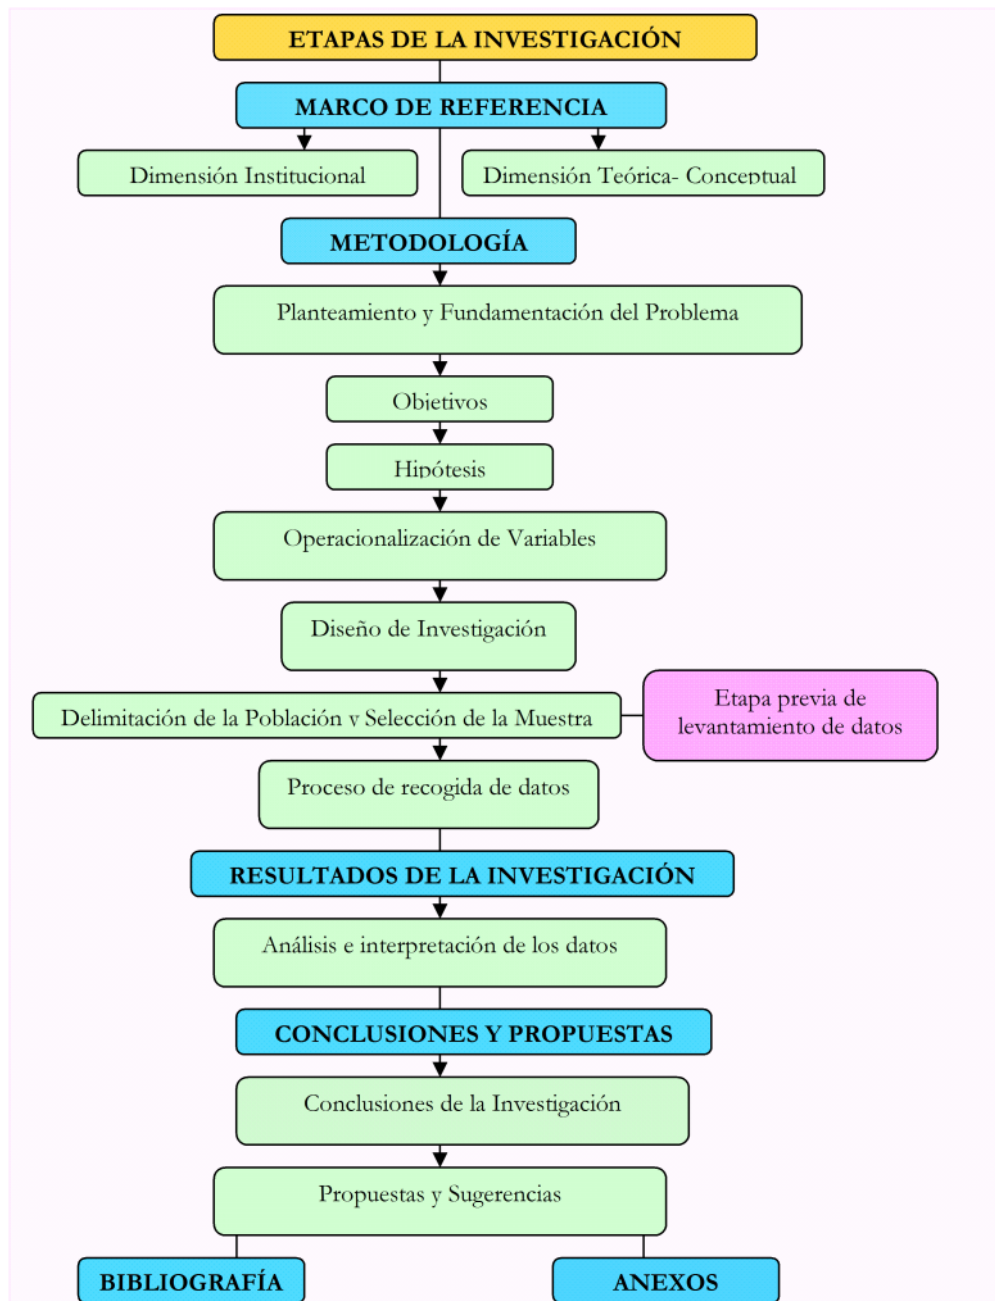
ETAPAS DE LA INVESTIGACIÓN

MARCO DE REFERENCIA

Dimensión Institucional

Dimensión Teórica- Conceptual

METODOLOGÍA

Planteamiento y Fundamentación del Problema

Objetivos

Hipótesis

Operacionalización de Variables

Diseño de Investigación

Delimitación de la Población y Selección de la Muestra

Etapa previa de levantamiento de datos

Proceso de recogida de datos

RESULTADOS DE LA INVESTIGACIÓN

Análisis e interpretación de los datos

CONCLUSIONES Y PROPUESTAS

Conclusiones de la Investigación

Propuestas y Sugerencias

BIBLIOGRAFÍA

ANEXOS